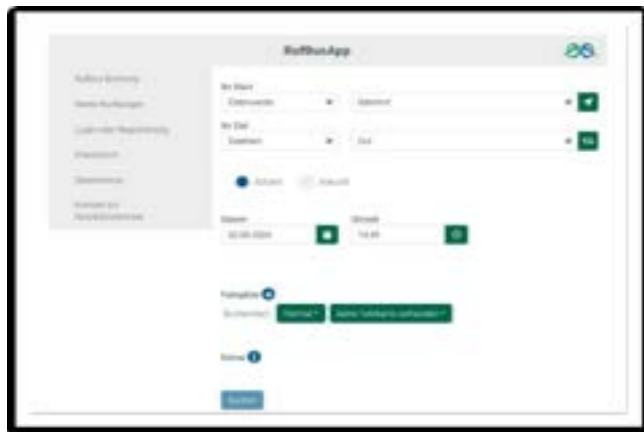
RufBusApp

Rufbus Buchung
Meine Buchungen
Login oder Registrierung
Impressum
Datenschutz
Kontakt zur Nutzerplattform

Ihr Start
Ostervorde
Bahnhof

Ihr Ziel
Ostertal
Ort

Abfahrt
Ankunft

Datum
22.05.2024

Uhrzeit
14:45

Fahrgäste
Erwachsene
Normal
Keine Ermäßigung

Notiz

Suchen